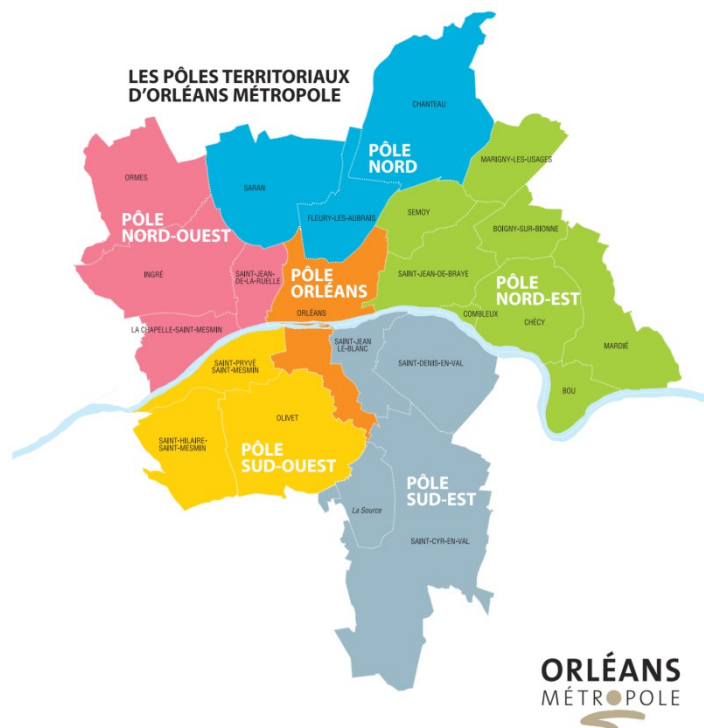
LES PÔLES TERRITORIAUX D'ORLÉANS MÉTROPOLE

CHANTEAU

PÔLE NORD

MARIGNY-LES-USAGES

ORMES

SARAN

PÔLE NORD-OUEST

FLEURY-LES-AUBRAIS

SEMOY

BOIGNY-SUR-BIONNE

INGRÉ

SAINT-JEAN-DE-LA-RUELLE

PÔLE ORLÉANS

SAINT-JEAN-DE-BRAYE

PÔLE NORD-EST

ORLÉANS

COMBLEUX

LA CHAPELLE-SAINT-MESMIN

CHÉCY

SAINT-JEAN-LE-BLANC

SAINT-DENIS-EN-VAL

MARDIÉ

SAINT-PRYVÉ SAINT-MESMIN

BOU

OLIVET

SAINT-HILAIRE-SAINT-MESMIN

PÔLE SUD-OUEST

PÔLE SUD-EST

La Source

SAINT-CYR-EN-VAL

ORLÉANS MÉTROPOLE